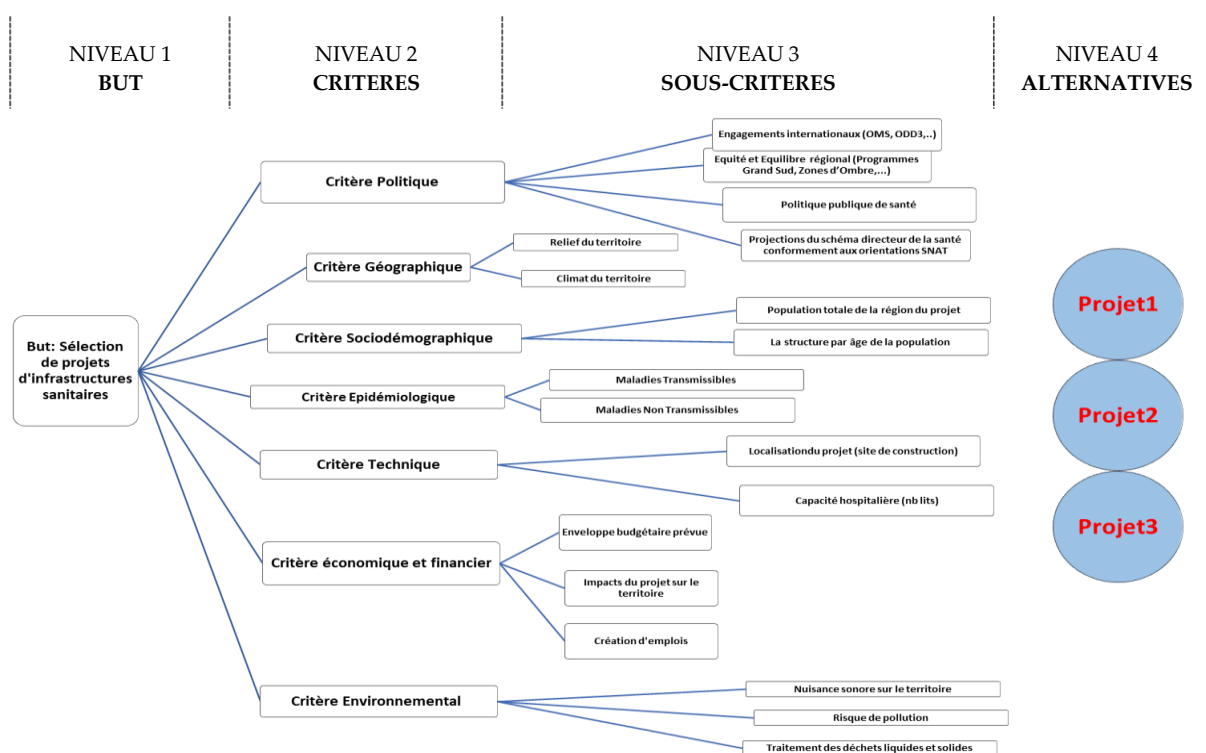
NIVEAU 1
**BUT**

NIVEAU 2
**CRITERES**

NIVEAU 3
**SOUS-CRITERES**

NIVEAU 4
**ALTERNATIVES**

But: Sélection de projets d'infrastructures sanitaires

Critère Politique
Engagements internationaux (OMS, ODD3,..)
Equité et Equilibre régional (Programmes Grand Sud, Zones d'Ombre,...)
Politique publique de santé
Projections du schéma directeur de la santé conformement aux orientations SNAT

Critère Géographique
Relief du territoire
Climat du territoire

Critère Sociodémographique
Population totale de la région du projet
La structure par âge de la population

Critère Epidémiologique
Maladies Transmissibles
Maladies Non Transmissibles

Critère Technique
Localisationdu projet (site de construction)
Capacité hospitalière (nb lits)

Critère économique et financier
Enveloppe budgétaire prévue
Impacts du projet sur le territoire
Création d'emplois

Critère Environnemental
Nuisance sonore sur le territoire
Risque de pollution
Traitement des déchets liquides et solides

Projet1
Projet2
Projet3